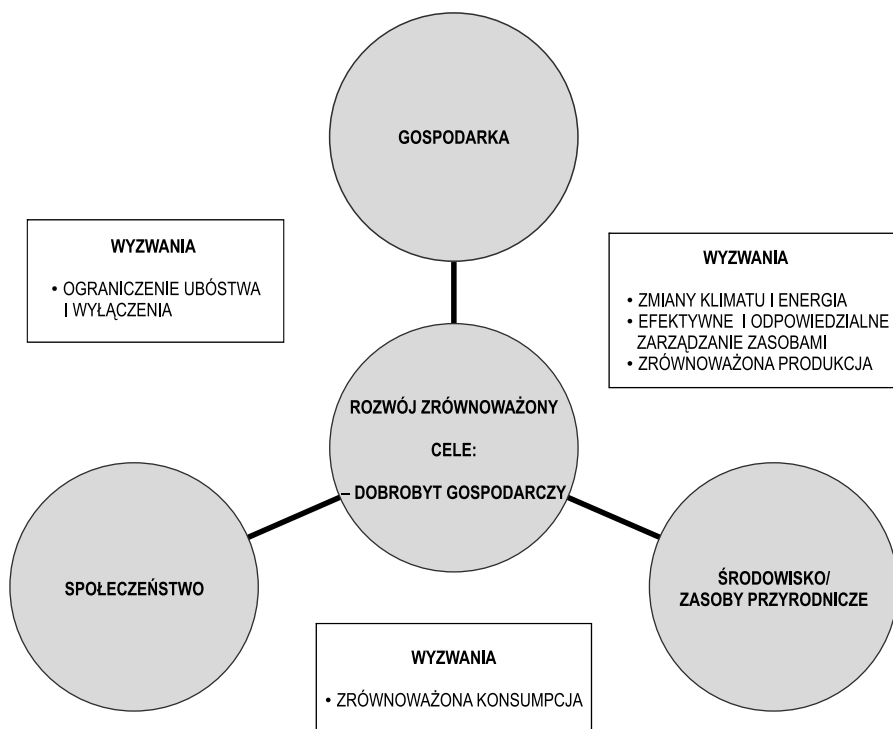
GOSPODARKA

WYZWANIA

• OGRANICZENIE UBÓSTWA I WYŁĄCZENIA

WYZWANIA

• ZMIANY KLIMATU I ENERGIA
• EFEKTYWNE I ODPOWIEDZIALNE ZARZĄDZANIE ZASOBAMI
• ZRÓWNOWAŻONA PRODUKCJA

ROZWÓJ ZRÓWNOWAŻONY

CELE:

– DOBROBYT GOSPODARCZY

SPOŁECZEŃSTWO

ŚRODOWISKO/ ZASOBY PRZYRODNICZE

WYZWANIA

• ZRÓWNOWAŻONA KONSUMPCJA